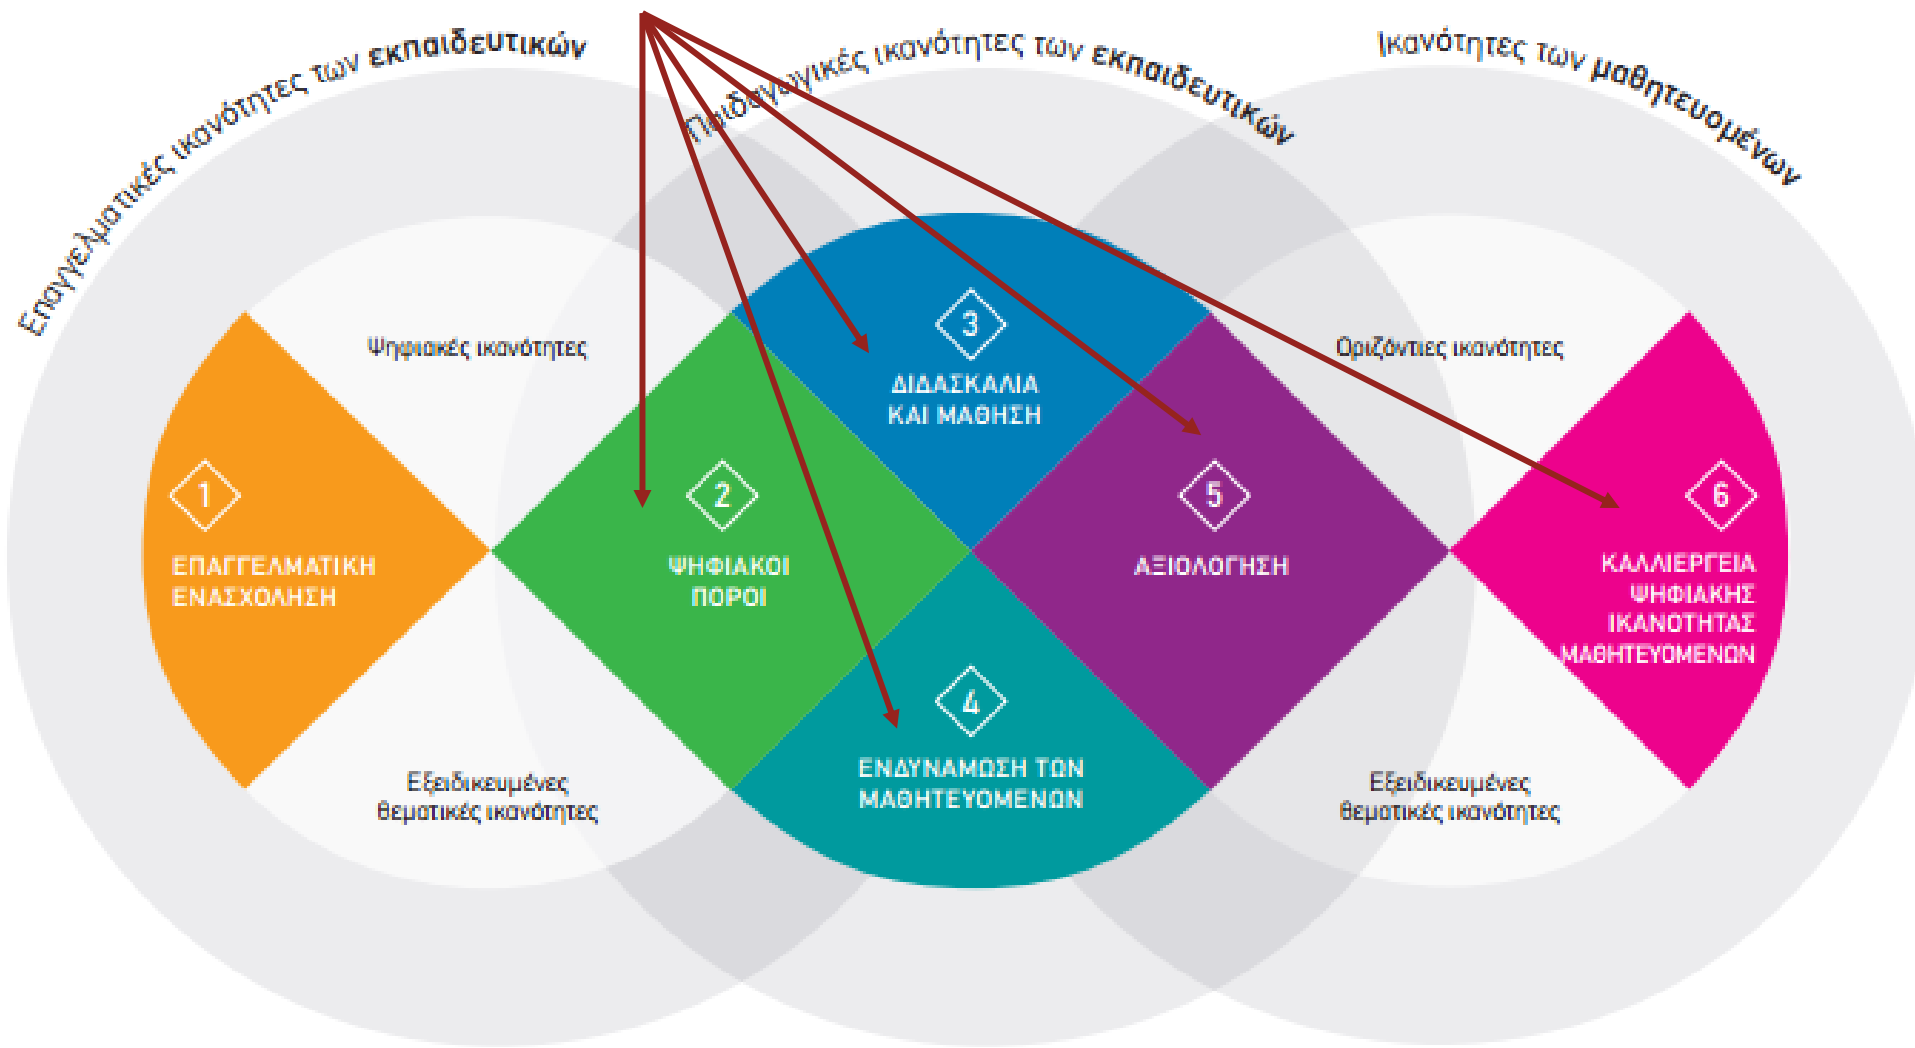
Επαγγελματικές ικανότητες των εκπαιδευτικών

Παιδαγωγικές ικανότητες των εκπαιδευτικών

Ικανότητες των μαθητευομένων

Ψηφιακές ικανότητες

Οριζόντιες ικανότητες

3
ΔΙΔΑΣΚΑΛΙΑ ΚΑΙ ΜΑΘΗΣΗ

1
ΕΠΑΓΓΕΛΜΑΤΙΚΗ ΕΝΑΣΧΟΛΗΣΗ

2
ΨΗΦΙΑΚΟΙ ΠΟΡΟΙ

5
ΑΞΙΟΛΟΓΗΣΗ

6
ΚΑΛΛΙΕΡΓΕΙΑ ΨΗΦΙΑΚΗΣ ΙΚΑΝΟΤΗΤΑΣ ΜΑΘΗΤΕΥΟΜΕΝΩΝ

4
ΕΝΔΥΝΑΜΩΣΗ ΤΩΝ ΜΑΘΗΤΕΥΟΜΕΝΩΝ

Εξειδικευμένες θεματικές ικανότητες

Εξειδικευμένες θεματικές ικανότητες